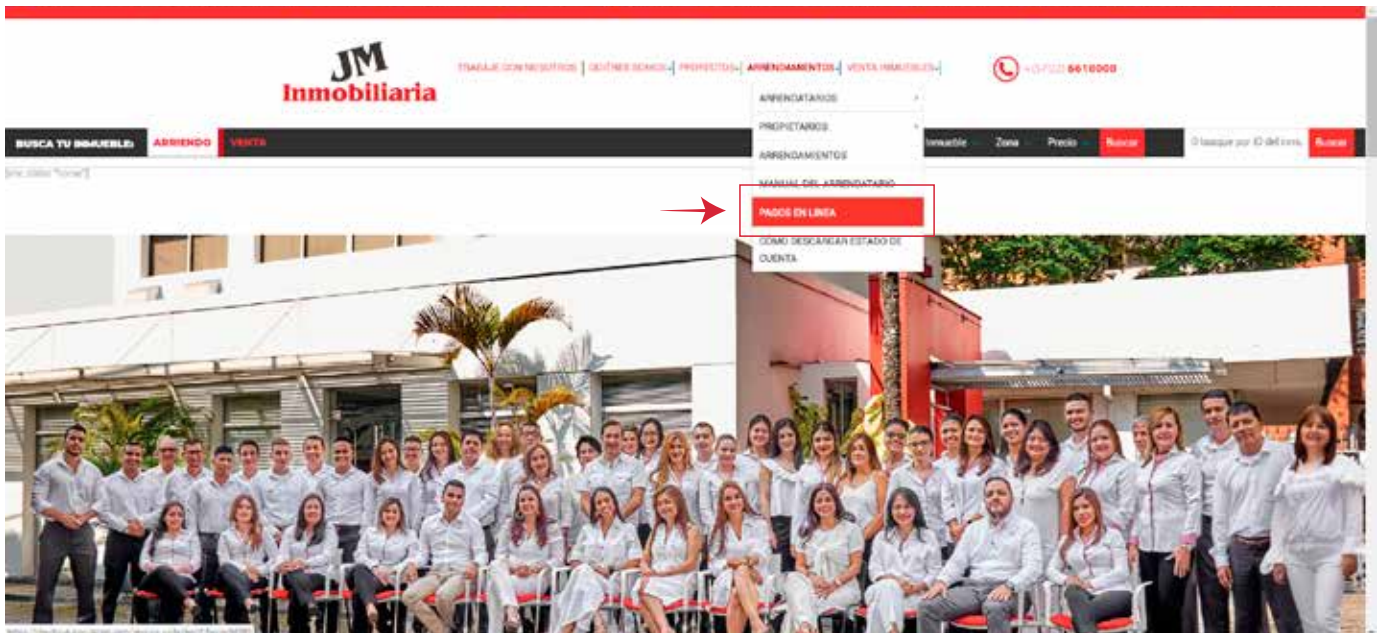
JM Inmobiliaria

TRABAJE CON NOSOTROS | QUIÉNES SOMOS | PROYECTOS | ARRENDAMIENTOS | VENTA INMUEBLES

+57(2) 6610000

ARRENDATARIOS
PROPIETARIOS
ARRENDAMIENTOS
MANUAL DEL ARRENDATARIO
PAGOS EN LINEA
COMO DESCARGAR ESTADO DE CUENTA

BUSCA TU INMUEBLE: ARRIENDO VENTA

Inmueble Zona Precio Buscar

Busque por ID del inm. Buscar

[rev_slider "home"]

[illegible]